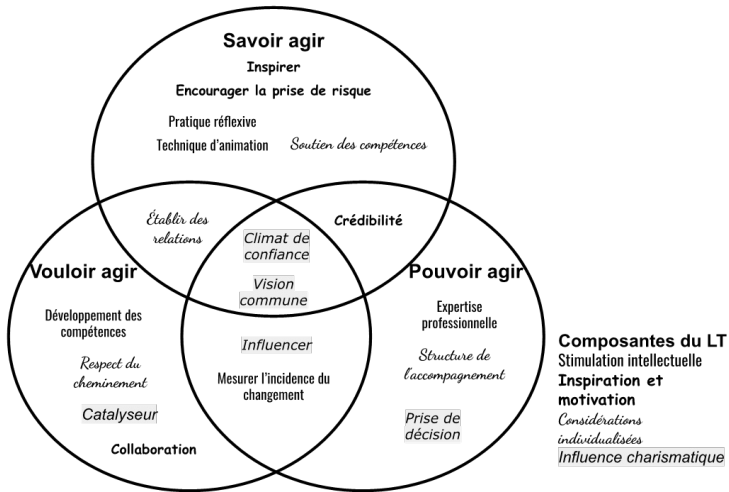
Savoir agir
Inspirer
Encourager la prise de risque
Pratique réflexive
Technique d'animation
Soutien des compétences

Établir des relations
Climat de confiance
Crédibilité

Vouloir agir
Vision commune
Pouvoir agir

Développement des compétences
Respect du cheminement
Catalyseur
Collaboration

Influencer
Mesurer l'incidence du changement

Expertise professionnelle
Structure de l'accompagnement
Prise de décision

Composantes du LT
Stimulation intellectuelle
Inspiration et motivation
Considérations individualisées
Influence charismatique